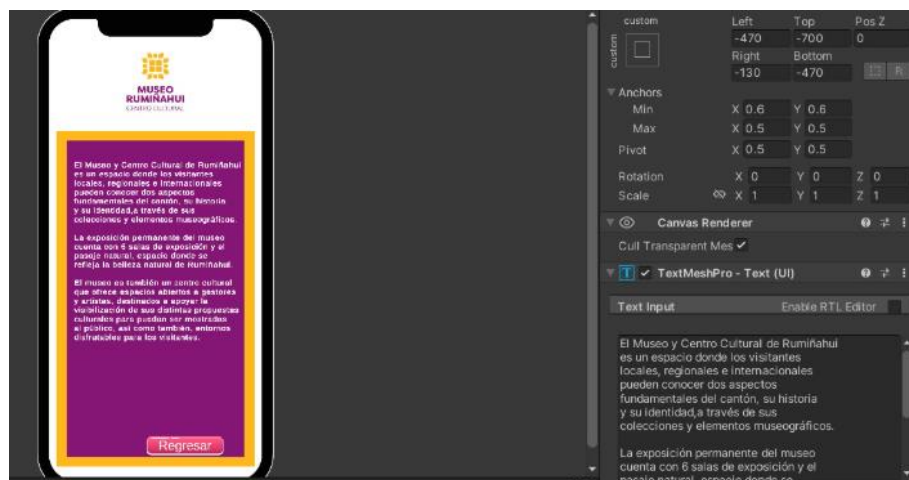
MUSEO
RUMIÑAHUI
CENTRO CULTURAL

El Museo y Centro Cultural de Rumiñahui es un espacio donde los visitantes locales, regionales e internacionales pueden conocer dos aspectos fundamentales del cantón, su historia y su identidad,a través de sus colecciones y elementos museográficos.

La exposición permanente del museo cuenta con 6 salas de exposición y el paseje natural, espacio donde se refleja la belleza natural de Rumiñahui.

El museo es también un centro cultural que ofrece espacios abiertos a gestores y artistas, destinados a apoyar la visibilización de sus distintas propuestas culturales para puedan ser mostradas al público, así como también, entornos disfrutables para los visitantes.

Regresar

custom
custom
Left
-470
Top
-700
Pos Z
0
Right
-130
Bottom
-470
R
Anchors
Min
X 0.6
Y 0.6
Max
X 0.5
Y 0.5
Pivot
X 0.5
Y 0.5
Rotation
X 0
Y 0
Z 0
Scale
X 1
Y 1
Z 1
Canvas Renderer
Cull Transparent Mes ✓
✓ TextMeshPro - Text (UI)
Text Input
Enable RTL Editor

El Museo y Centro Cultural de Rumiñahui
es un espacio donde los visitantes
locales, regionales e internacionales
pueden conocer dos aspectos
fundamentales del cantón, su historia
y su identidad,a través de sus
colecciones y elementos museográficos.

La exposición permanente del museo
cuenta con 6 salas de exposición y el
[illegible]